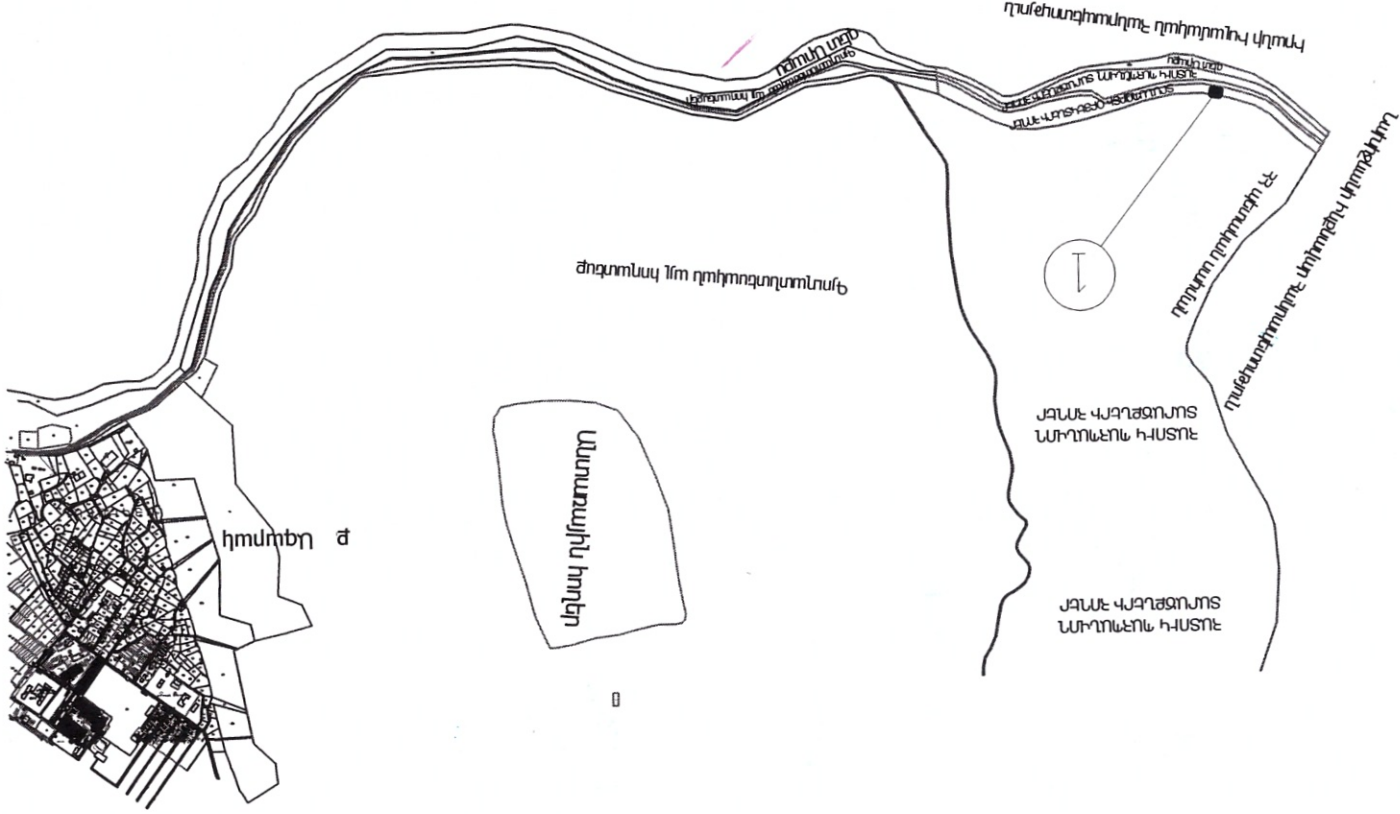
ղումեհաստղիտովդու ղոկդոդուին վկղակ
ՀՃԱՄԱ ՄՈՂ
ՀՃԱՄԱ ՄՈՂ
ժոգտոնսկ 1ու ղոկոոգդուղդուաոկ
I
ղոդոկոո ղոկոոմոջու 2շ
ղումեհաստղիտովդու մտկոոեջկ կկոոկձկոոտ
ՃԳՆՍԷ ՎՃԳՂՃՁՈՂՈՏ ՆՍԻՂՈԼԵՈՒ ԿՃUՏՈՒ
ՃԳՆՍԷ ՎՃԳՂՃՁՈՂՈՏ ՆՍԻՂՈԼԵՈՒ ԿՃUՏՈՒ
Ստստատոտ
ակՆատ ովկմոտոտ
իմտոեղ Ժ